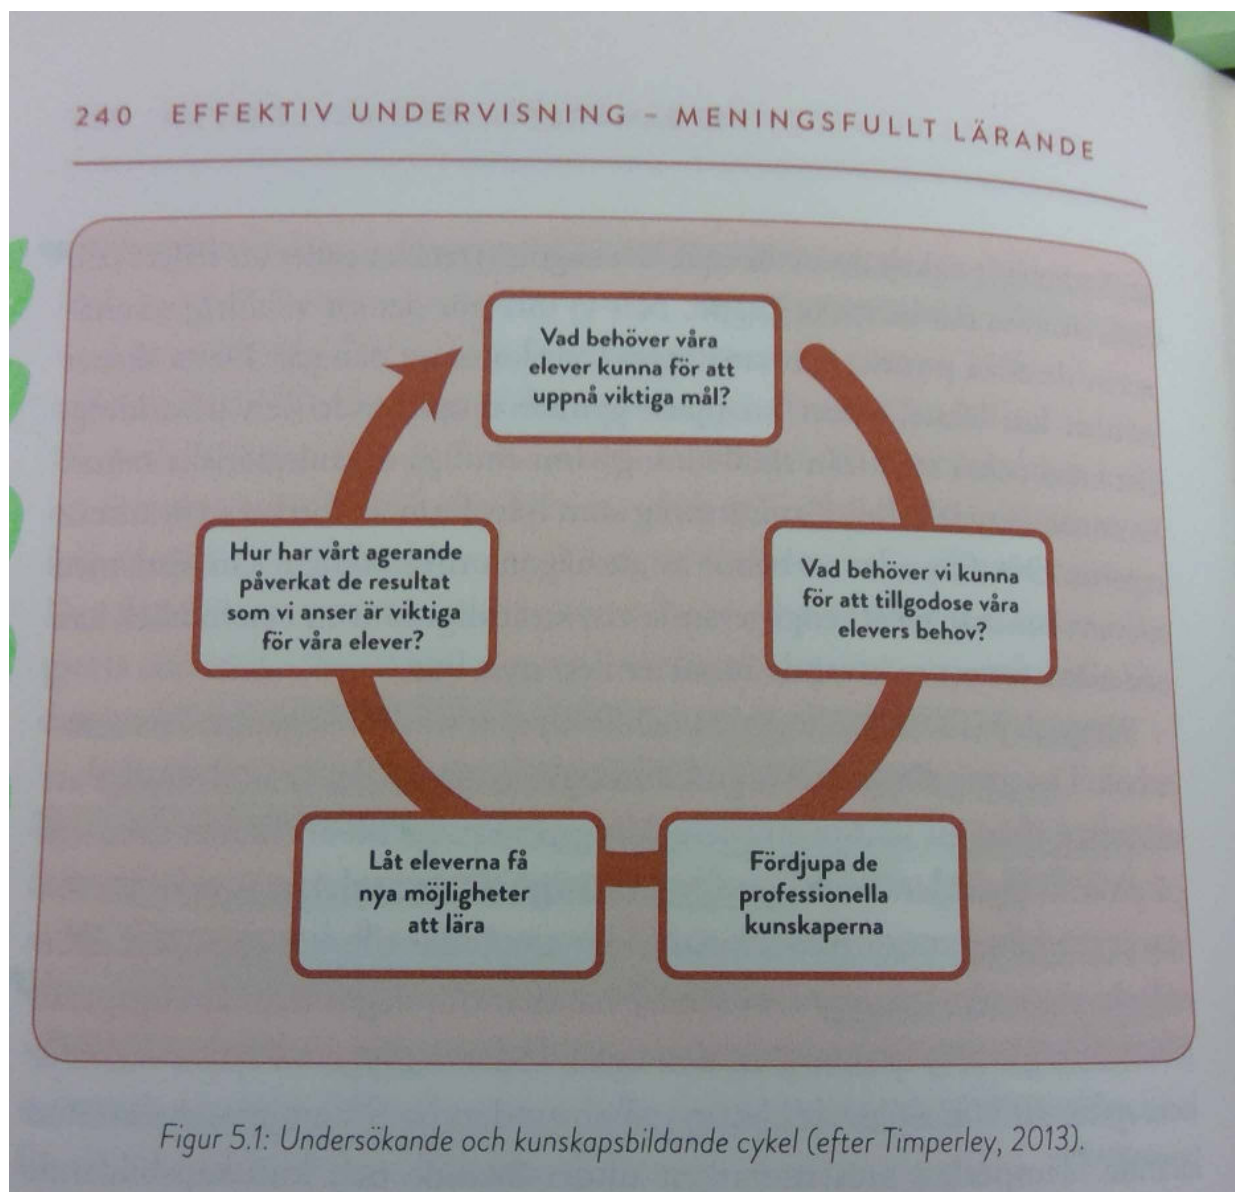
240 EFFEKTIV UNDERVISNING – MENINGSFULLT LÄRANDE

Vad behöver våra elever kunna för att uppnå viktiga mål?

Vad behöver vi kunna för att tillgodose våra elevers behov?

Fördjupa de professionella kunskaperna

Låt eleverna få nya möjligheter att lära

Hur har vårt agerande påverkat de resultat som vi anser är viktiga för våra elever?

Figur 5.1: Undersökande och kunskapsbildande cykel (efter Timperley, 2013).